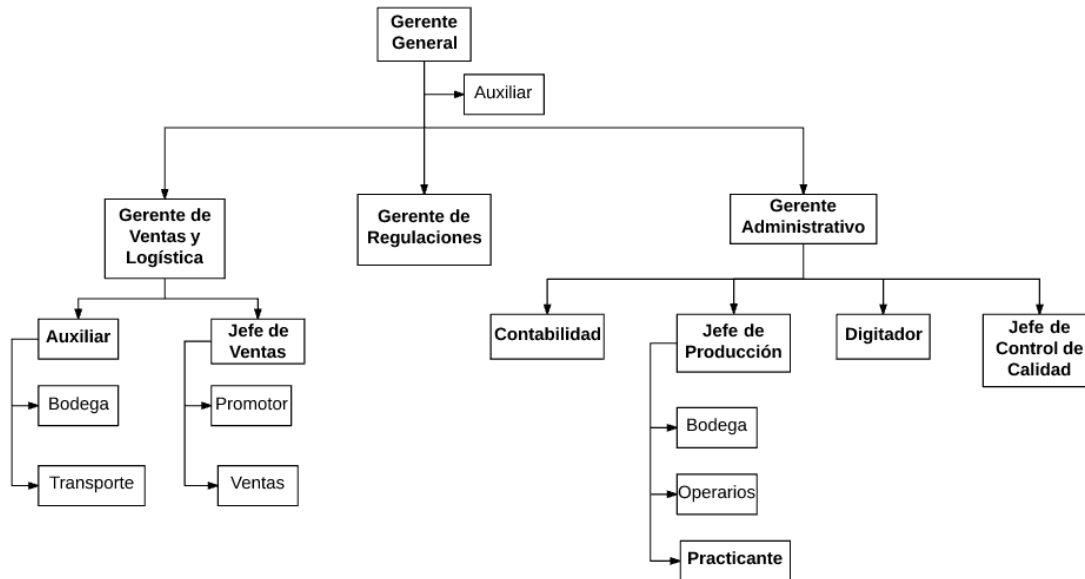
Gerente General

Auxiliar

Gerente de Ventas y Logística

Gerente de Regulaciones

Gerente Administrativo

Auxiliar

Bodega

Transporte

Jefe de Ventas

Promotor

Ventas

Contabilidad

Jefe de Producción

Bodega

Operarios

Practicante

Digitador

Jefe de Control de Calidad